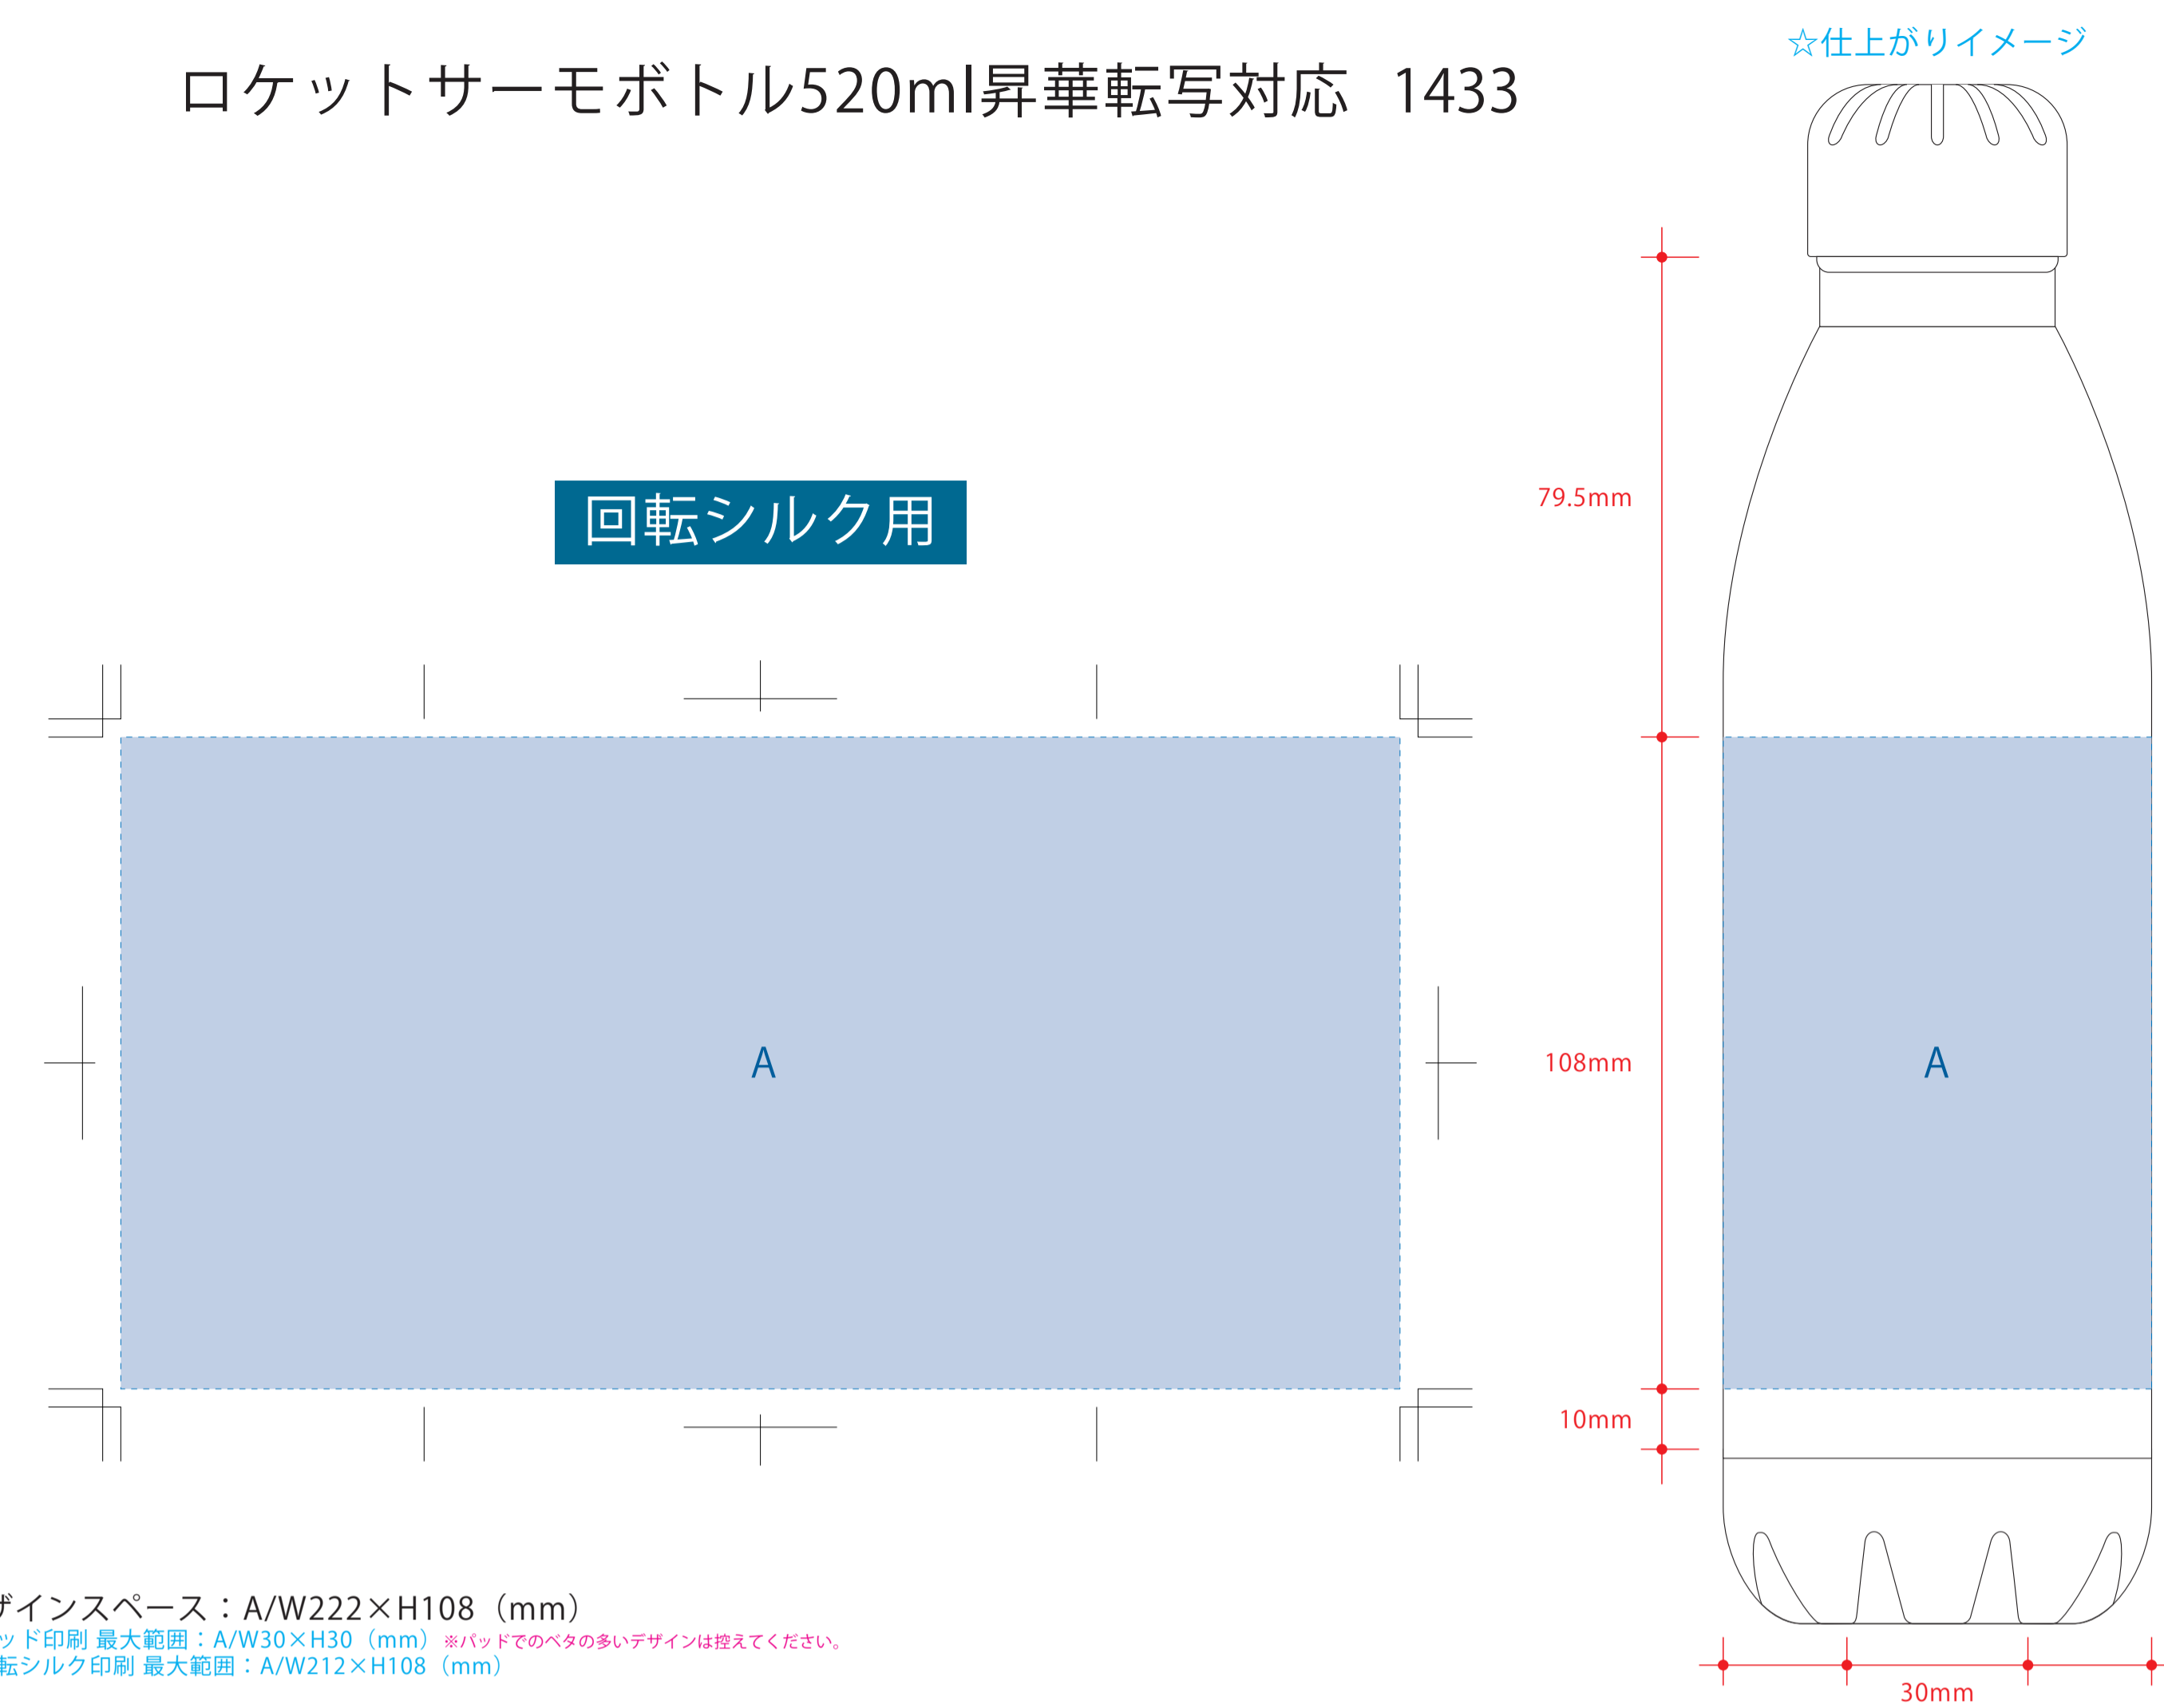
☆仕上がりイメージ

ロケットサーモボトル520ml昇華転写対応　1433

回転シルク用

79.5mm

A

108mm

A

10mm

ザインスペース：A/W222×H108（mm）
ッド印刷 最大範囲：A/W30×H30（mm）※パッドでのベタの多いデザインは控えてください。
転シルク印刷 最大範囲：A/W212×H108（mm）

30mm